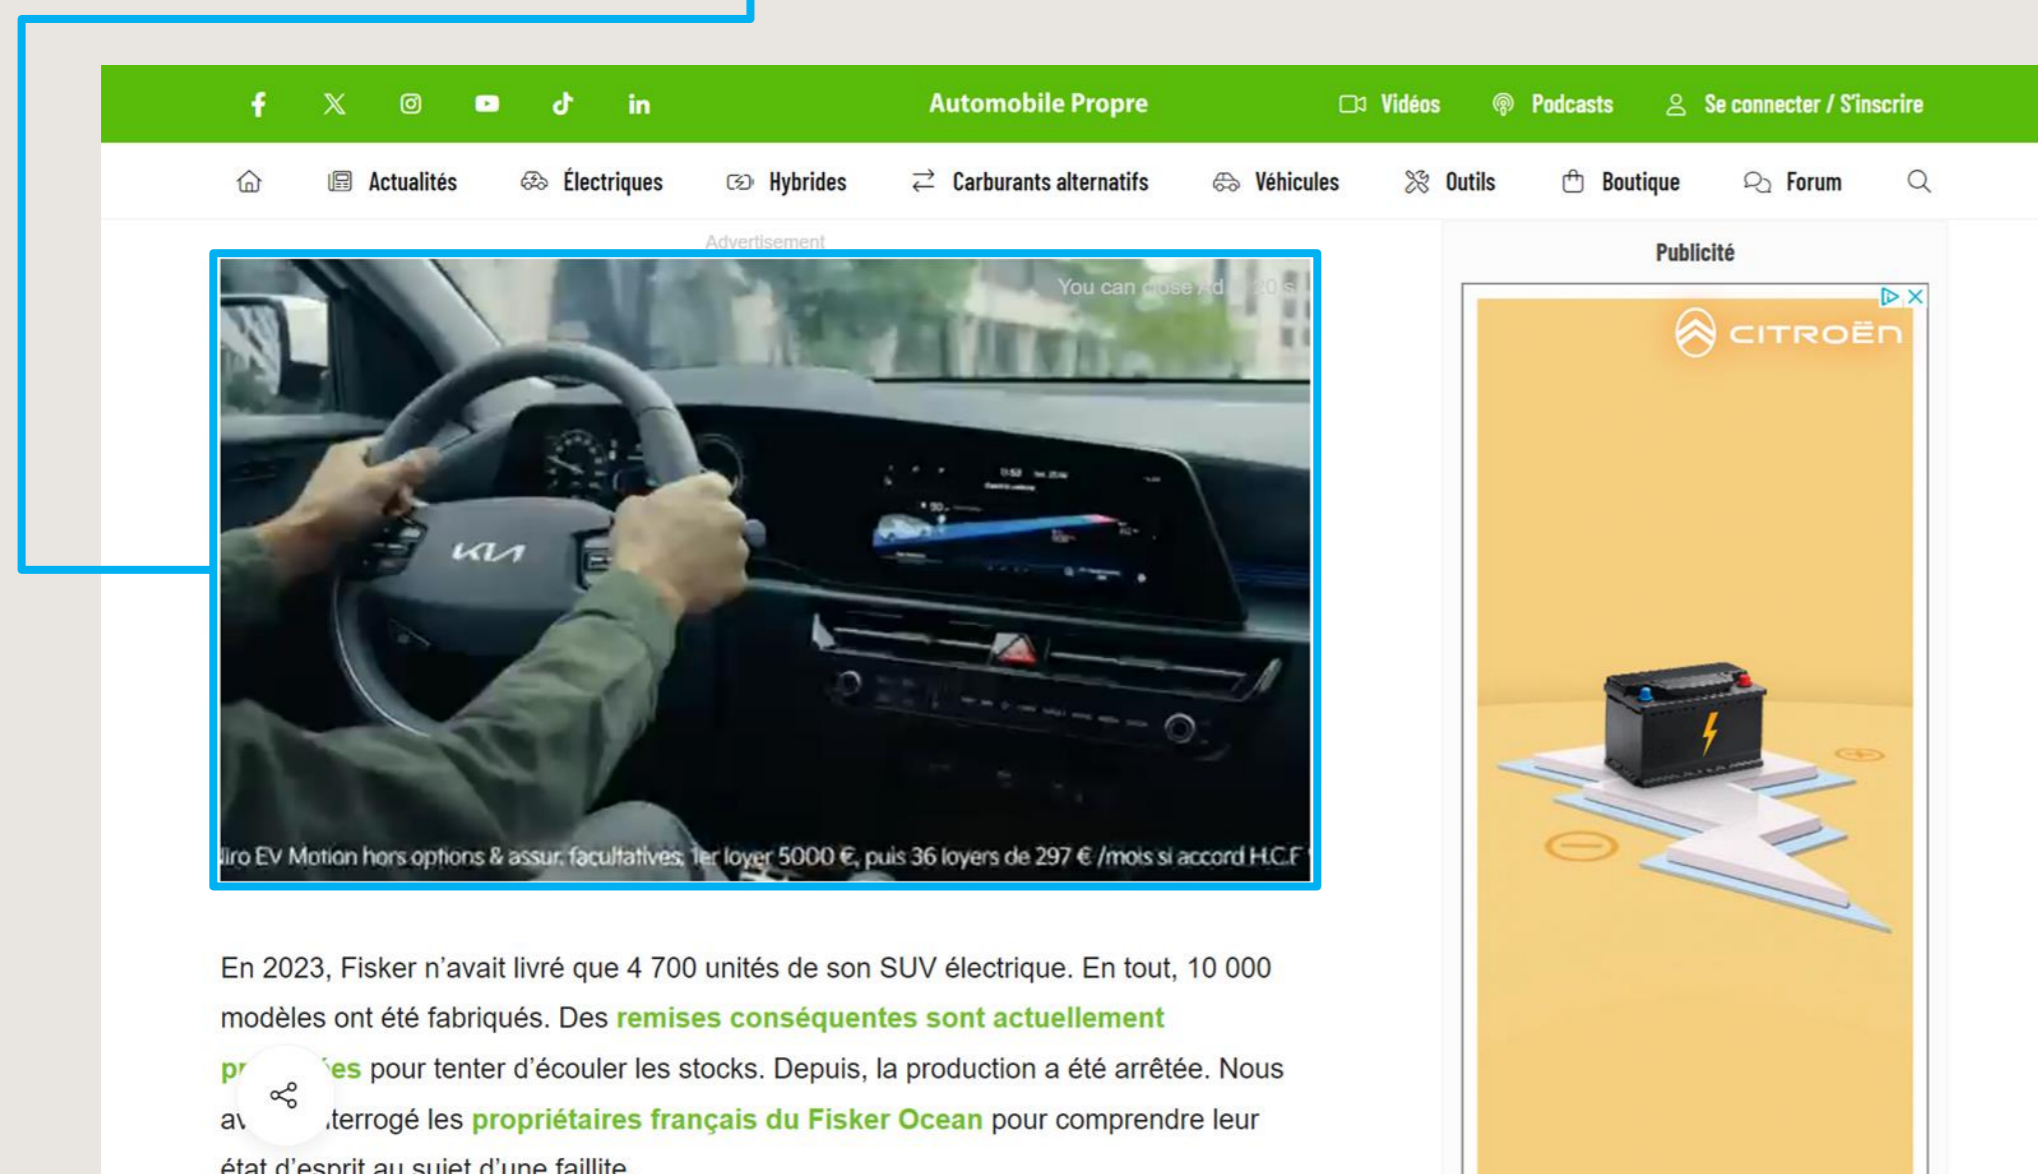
Automobile Propre

Vidéos Podcasts Se connecter / S'inscrire

Actualités Électriques Hybrides Carburants alternatifs Véhicules Outils Boutique Forum

Advertisement

You can close Ad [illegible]

KIA

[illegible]iro EV Motion hors options & assur. facultatives. 1er loyer 5000 €, puis 36 loyers de 297 € /mois si accord H.C.F

Publicité

CITROËN

En 2023, Fisker n'avait livré que 4 700 unités de son SUV électrique. En tout, 10 000 modèles ont été fabriqués. Des remises conséquentes sont actuellement pr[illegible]es pour tenter d'écouler les stocks. Depuis, la production a été arrêtée. Nous av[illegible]terrogé les propriétaires français du Fisker Ocean pour comprendre leur état d'esprit au sujet d'une faillite.